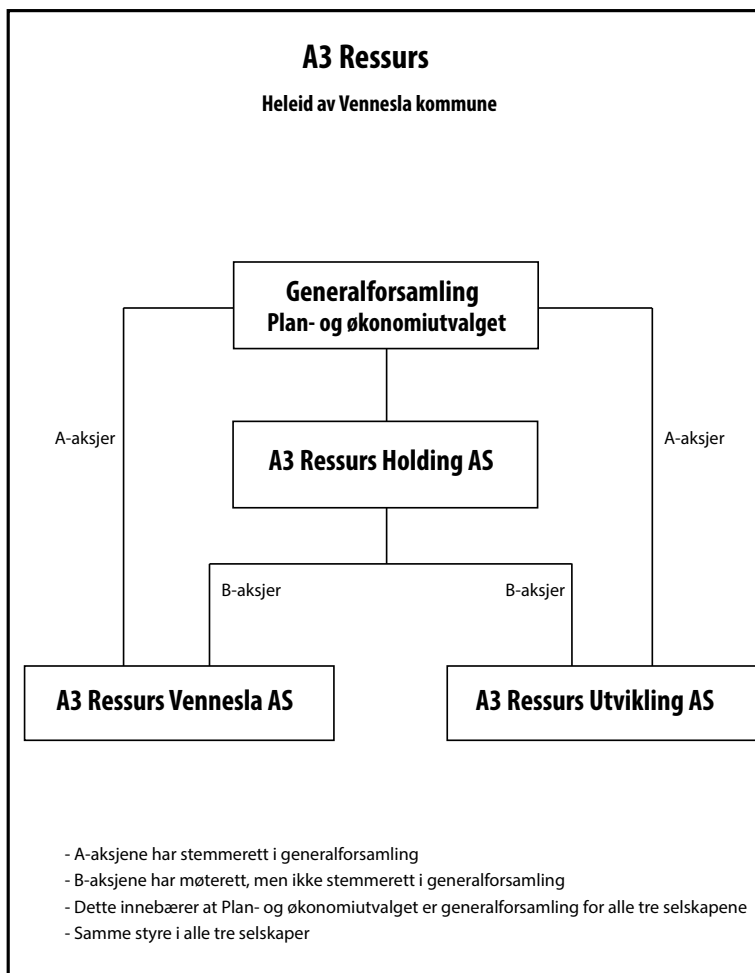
A3 Ressurs

Heleid av Vennesla kommune

Generalforsamling
Plan- og økonomiutvalget

A-aksjer

A-aksjer

A3 Ressurs Holding AS

B-aksjer

B-aksjer

A3 Ressurs Vennesla AS

A3 Ressurs Utvikling AS

- A-aksjene har stemmerett i generalforsamling
- B-aksjene har møterett, men ikke stemmerett i generalforsamling
- Dette innebærer at Plan- og økonomiutvalget er generalforsamling for alle tre selskapene
- Samme styre i alle tre selskaper